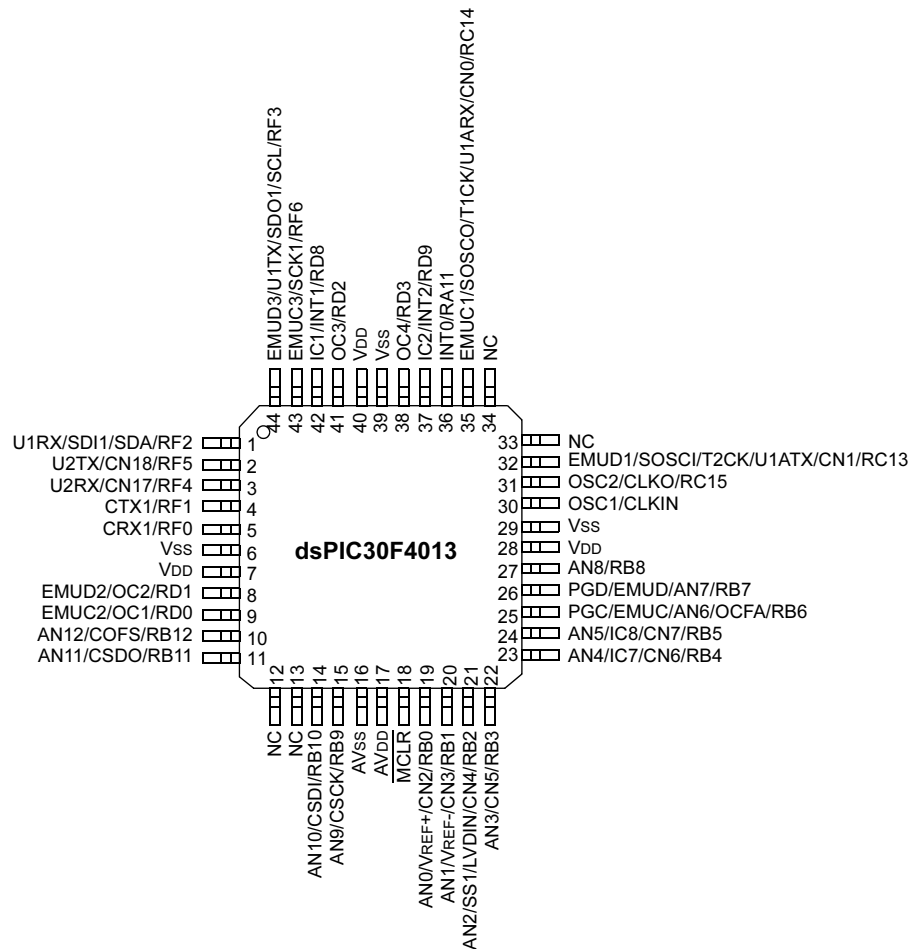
EMUD3/U1TX/SDO1/SCL/RF3
EMUC3/SCK1/RF6
IC1/INT1/RD8
OC3/RD2
VDD
VSS
OC4/RD3
IC2/INT2/RD9
INT0/RA11
EMUC1/SOSCO/T1CK/U1ARX/CN0/RC14
NC

44 43 42 41 40 39 38 37 36 35 34

U1RX/SDI1/SDA/RF2 1
U2TX/CN18/RF5 2
U2RX/CN17/RF4 3
CTX1/RF1 4
CRX1/RF0 5
VSS 6
VDD 7
EMUD2/OC2/RD1 8
EMUC2/OC1/RD0 9
AN12/COFS/RB12 10
AN11/CSDO/RB11 11

dsPIC30F4013

33 NC
32 EMUD1/SOSCI/T2CK/U1ATX/CN1/RC13
31 OSC2/CLKO/RC15
30 OSC1/CLKIN
29 VSS
28 VDD
27 AN8/RB8
26 PGD/EMUD/AN7/RB7
25 PGC/EMUC/AN6/OCFA/RB6
24 AN5/IC8/CN7/RB5
23 AN4/IC7/CN6/RB4

12 13 14 15 16 17 18 19 20 21 22

NC
NC
AN10/CSDI/RB10
AN9/CSCK/RB9
AVSS
AVDD
$\overline{MCLR}$
AN0/VREF+/CN2/RB0
AN1/VREF-/CN3/RB1
AN2/SS1/LVDIN/CN4/RB2
AN3/CN5/RB3